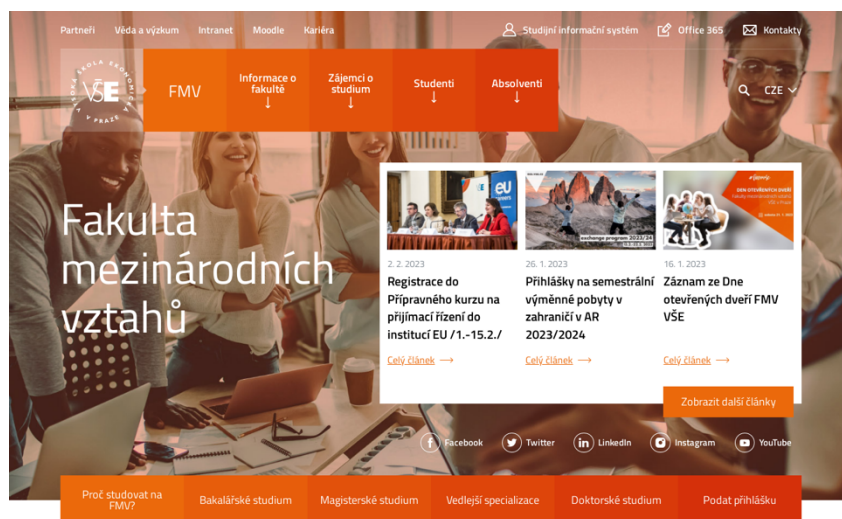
Partneři Věda a výzkum Intranet Moodle Kariéra

Studijní informační systém Office 365 Kontakty

VYSOKÁ ŠKOLA EKONOMICKÁ V PRAZE VŠE

FMV

Informace o fakultě ↓

Zájemci o studium ↓

Studenti ↓

Absolventi ↓

CZE

Fakulta mezinárodních vztahů

2. 2. 2023

Registrace do Přípravného kurzu na přijímací řízení do institucí EU /1.-15.2./

Celý článek

26. 1. 2023

Přihlášky na semestrální výměnné pobyty v zahraničí v AR 2023/2024

Celý článek

16. 1. 2023

Záznam ze Dne otevřených dveří FMV VŠE

Celý článek

Zobrazit další články

Facebook Twitter LinkedIn Instagram YouTube

Proč studovat na FMV?

Bakalářské studium

Magisterské studium

Vedlejší specializace

Doktorské studium

Podat přihlášku